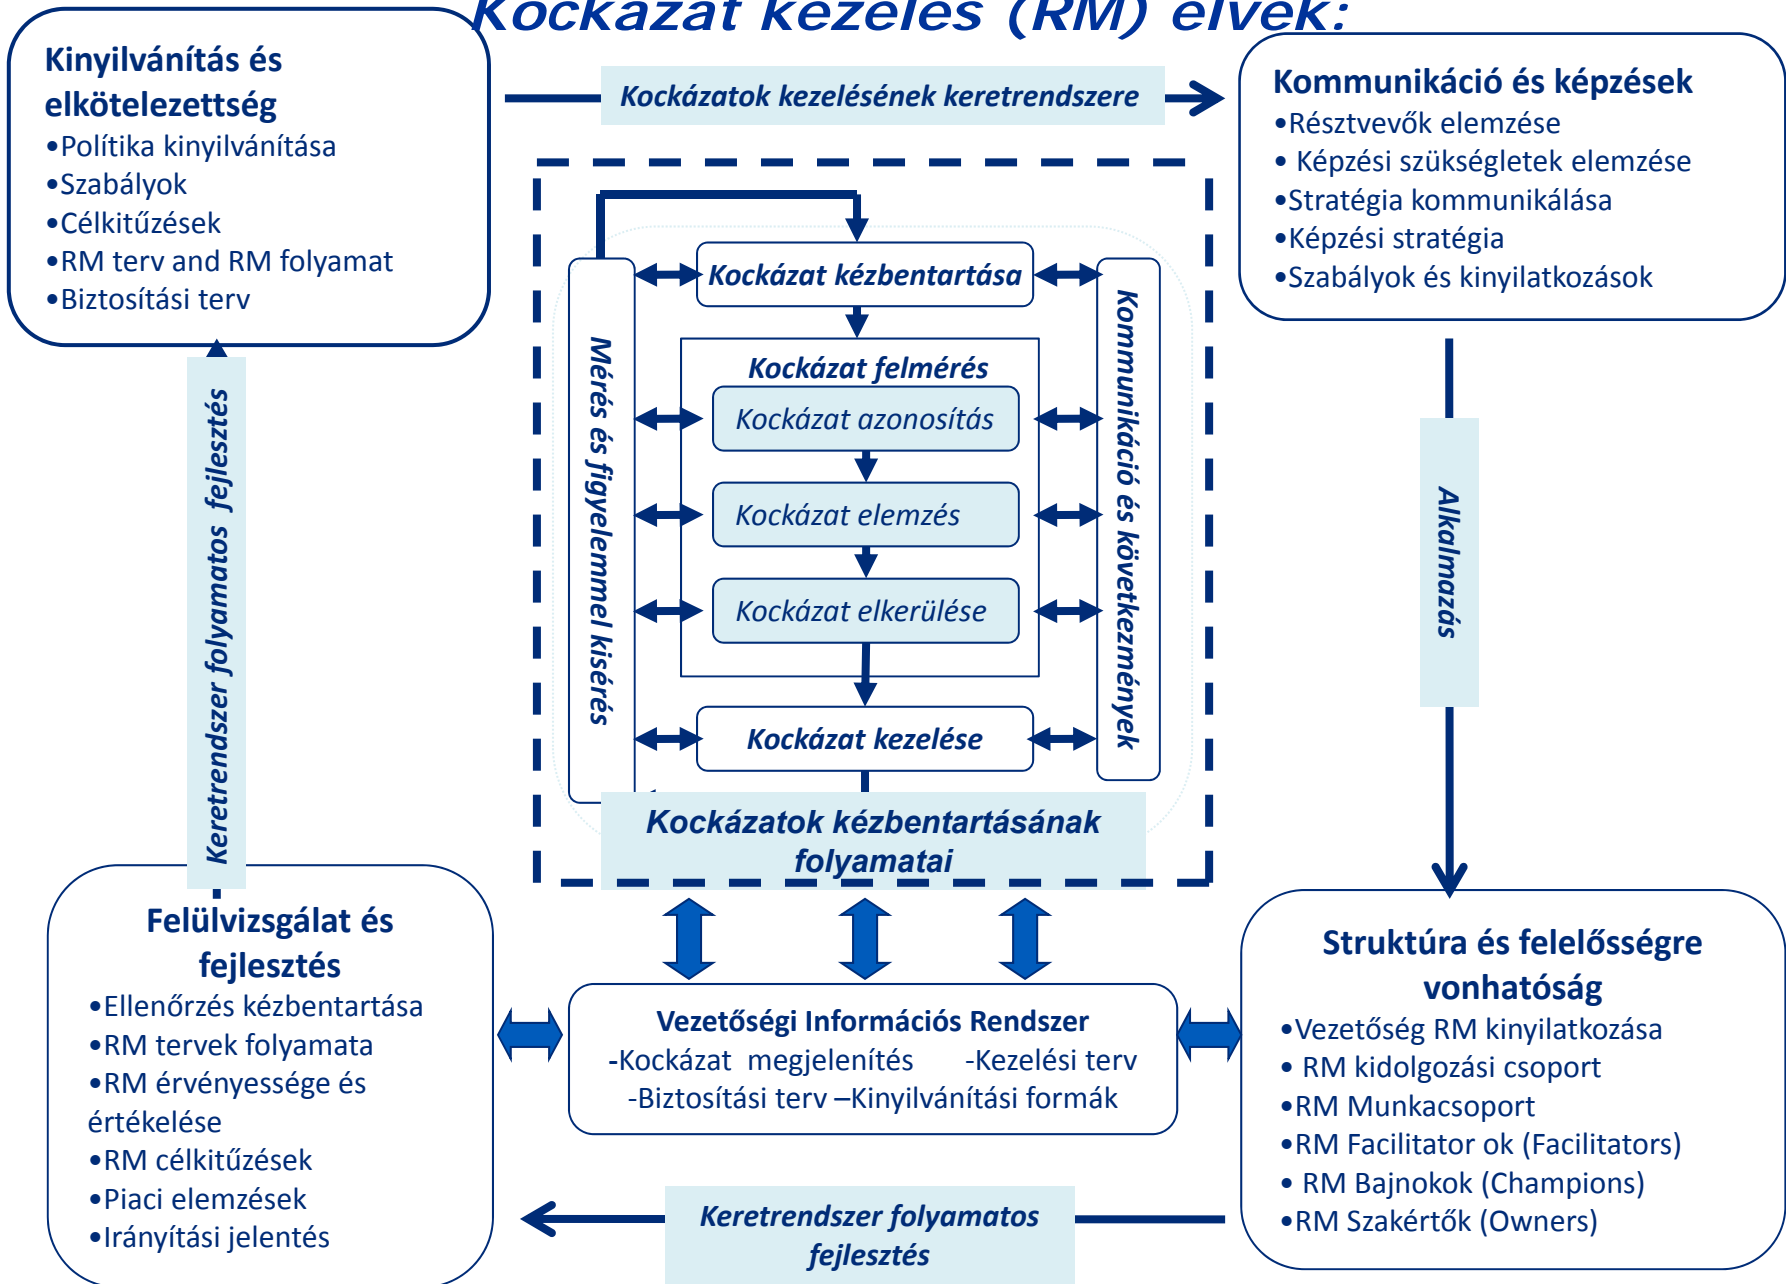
Kockázat kezelés (RM) elvek:

Kinyilvánítás és elkötelezettség
•Politika kinyilvánítása
•Szabályok
•Célkitűzések
•RM terv and RM folyamat
•Biztosítási terv

Kockázatok kezelésének keretrendszere

Kommunikáció és képzések
•Résztvevők elemzése
• Képzési szükségletek elemzése
•Stratégia kommunikálása
•Képzési stratégia
•Szabályok és kinyilatkozások

Keretrendszer folyamatos fejlesztés

Mérés és figyelemmel kísérés

Kockázat kézbentartása

Kockázat felmérés
Kockázat azonosítás
Kockázat elemzés
Kockázat elkerülése

Kockázat kezelése

Kommunikáció és következmények

Kockázatok kézbentartásának folyamatai

Alkalmazás

Felülvizsgálat és fejlesztés
•Ellenőrzés kézbentartása
•RM tervek folyamata
•RM érvényessége és értékelése
•RM célkitűzések
•Piaci elemzések
•Irányítási jelentés

Vezetőségi Információs Rendszer
-Kockázat megjelenítés -Kezelési terv
-Biztosítási terv –Kinyilvánítási formák

Struktúra és felelősségre vonhatóság
•Vezetőség RM kinyilatkozása
• RM kidolgozási csoport
•RM Munkacsoport
•RM Facilitator ok (Facilitators)
• RM Bajnokok (Champions)
•RM Szakértők (Owners)

Keretrendszer folyamatos fejlesztés